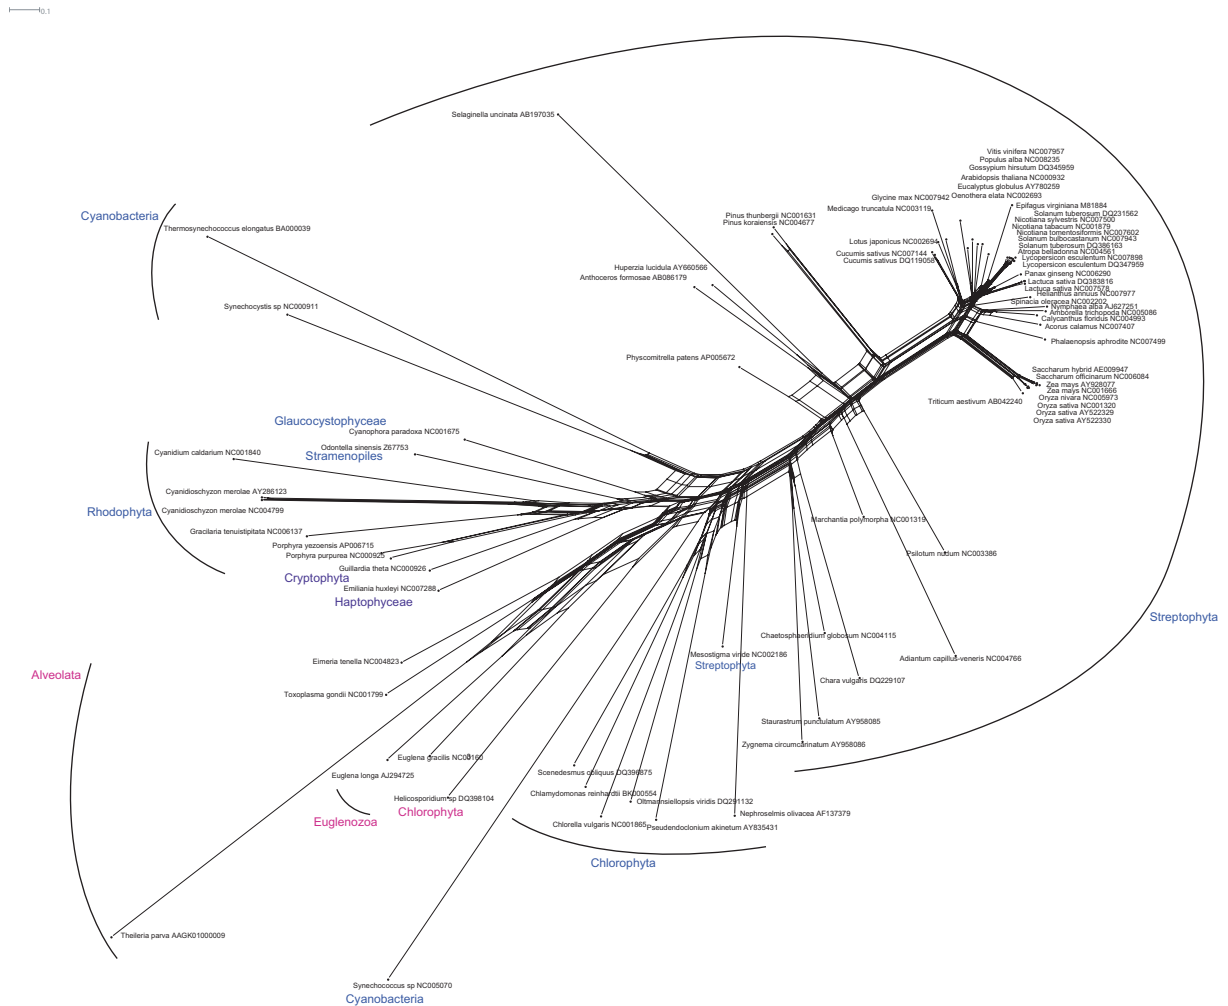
0.1

Selaginella uncinata AB197035

Cyanobacteria
Thermosynechococcus elongatus BA000039

Synechocystis sp NC000911

Vitis vinifera NC007957
Populus alba NC008235
Gossypium hirsutum DQ345959
Arabidopsis thaliana NC000932
Eucalyptus globulus AY780259
Oenothera elata NC002693
Glycine max NC007942
Medicago truncatula NC003119
Epifagus virginiana M81884
Solanum tuberosum DQ231562
Nicotiana sylvestris NC007500
Nicotiana tabacum NC001879
Nicotiana tomentosiformis NC007602
Solanum bulbocastanum NC007943
Solanum tuberosum DQ386163
Atropa belladonna NC004561
Lycopersicon esculentum NC007898
Lycopersicon esculentum DQ347959
Panax ginseng NC006290
Lactuca sativa DQ383816
Lactuca sativa NC007578
Helianthus annuus NC007977
Spinacia oleracea NC002202
Nymphaea alba AJ627251
Amborella trichopoda NC005086
Calycanthus floridus NC004993
Acorus calamus NC007407
Phalaenopsis aphrodite NC007499

Pinus thunbergii NC001631
Pinus koraiensis NC004677
Lotus japonicus NC002694
Cucumis sativus NC007144
Cucumis sativus DQ119058
Huperzia lucidula AY660566
Anthoceros formosae AB086179

Physcomitrella patens AP005672

Saccharum hybrid AE009947
Saccharum officinarum NC006084
Zea mays AY928077
Zea mays NC001666
Oryza nivara NC005973
Oryza sativa NC001320
Oryza sativa AY522329
Oryza sativa AY522330
Triticum aestivum AB042240

Glaucocystophyceae
Cyanophora paradoxa NC001675
Odontella sinensis Z67753
Stramenopiles
Cyanidium caldarium NC001840

Cyanidioschyzon merolae AY286123
Cyanidioschyzon merolae NC004799
Rhodophyta
Gracilaria tenuistipitata NC006137
Porphyra yezoensis AP006715
Porphyra purpurea NC000925
Guillardia theta NC000926
Cryptophyta
Emiliania huxleyi NC007288
Haptophyceae

Marchantia polymorpha NC001319
Psilotum nudum NC003386

Streptophyta

Chaetosphaeridium globosum NC004115
Mesostigma viride NC002186
Streptophyta
Adiantum capillus-veneris NC004766
Chara vulgaris DQ229107

Alveolata
Eimeria tenella NC004823
Toxoplasma gondii NC001799

Staurastrum punctulatum AY958085
Zygnema circumcarinatum AY958086

Euglena gracilis NC001603
Euglena longa AJ294725
Scenedesmus obliquus DQ396875
Chlamydomonas reinhardtii BK000554
Helicosporidium sp DQ398104
Oltmannsiellopsis viridis DQ291132
Nephroselmis olivacea AF137379
Euglenozoa
Chlorophyta
Chlorella vulgaris NC001865
Pseudendoclonium akinetum AY835431

Chlorophyta

Theileria parva AAGK01000009

Synechococcus sp NC005070
Cyanobacteria